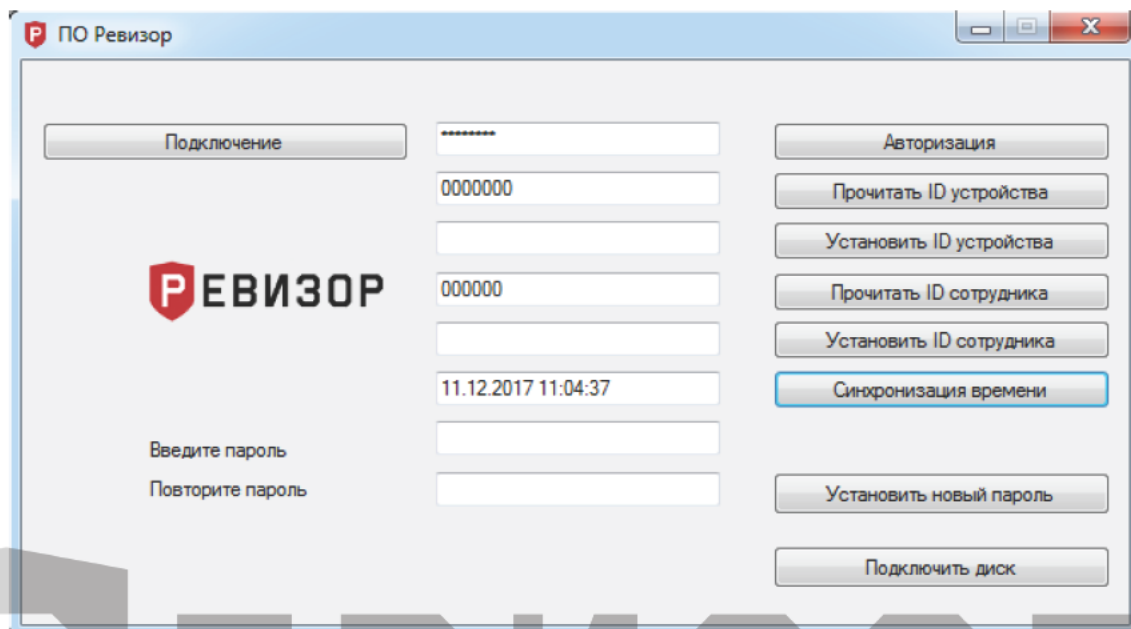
ПО Ревизор

Подключение

••••••••

Авторизация

0000000

Прочитать ID устройства

Установить ID устройства

РЕВИЗОР

000000

Прочитать ID сотрудника

Установить ID сотрудника

11.12.2017 11:04:37

Синхронизация времени

Введите пароль

Повторите пароль

Установить новый пароль

Подключить диск